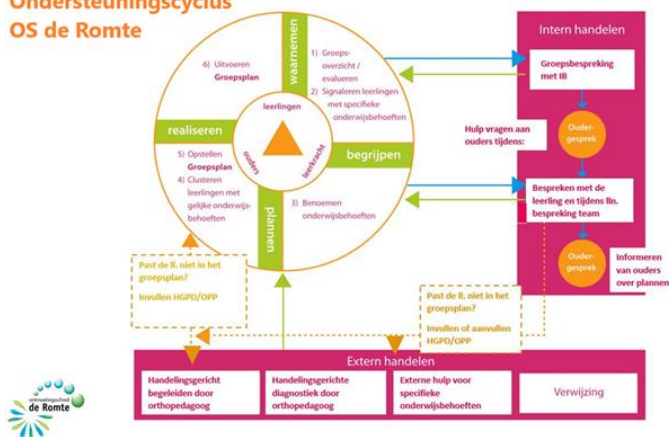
Ondersteuningscyclus
OS de Romte

6) Uitvoeren Groepsplan

waarnemen

1) Groeps-overzicht / evalueren
2) Signaleren leerlingen met specifieke onderwijsbehoeften

leerlingen

realiseren

ouders

leerkracht

begrijpen

5) Opstellen Groepsplan
4) Clusteren leerlingen met gelijke onderwijs-behoeften

plannen

3) Benoemen onderwijsbehoeften

Intern handelen

Groepsbespreking met IB

Hulp vragen aan ouders tijdens:

Ouder-gesprek

Bespreken met de leerling en tijdens lln. bespreking team

Ouder-gesprek

Informeren van ouders over plannen

Past de ll. niet in het groepsplan?
Invullen HGPD/OPP

Past de ll. niet in het groepsplan?
Invullen of aanvullen HGPD/OPP

Extern handelen

Handelingsgericht begeleiden door orthopedagoog

Handelingsgerichte diagnostiek door orthopedagoog

Externe hulp voor specifieke onderwijsbehoeften

Verwijzing

ontmoetingsschool de Romte